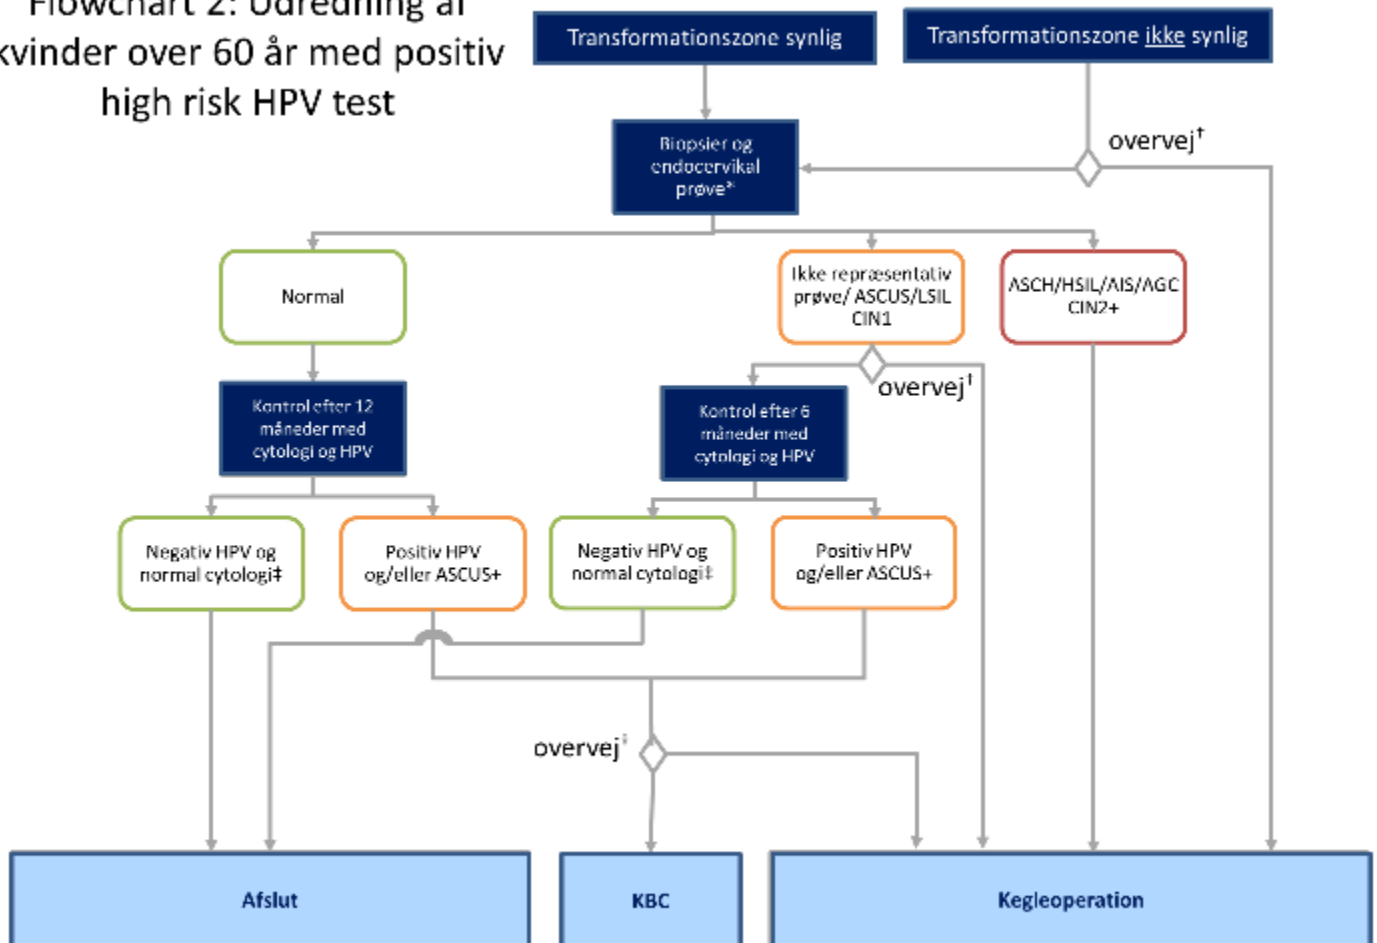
Flowchart 2: Udredning af kvinder over 60 år med positiv high risk HPV test

Transformationszone synlig

Transformationszone ikke synlig

overvej†

Biopsier og endocervikal prøve*

Normal

Ikke repræsentativ prøve/ ASCUS/LSIL CIN1

ASCH/HSIL/AIS/AGC CIN2+

overvej†

Kontrol efter 12 måneder med cytologi og HPV

Kontrol efter 6 måneder med cytologi og HPV

Negativ HPV og normal cytologi‡

Positiv HPV og/eller ASCUS+

Negativ HPV og normal cytologi‡

Positiv HPV og/eller ASCUS+

overvej‡

Afslut

KBC

Kegleoperation